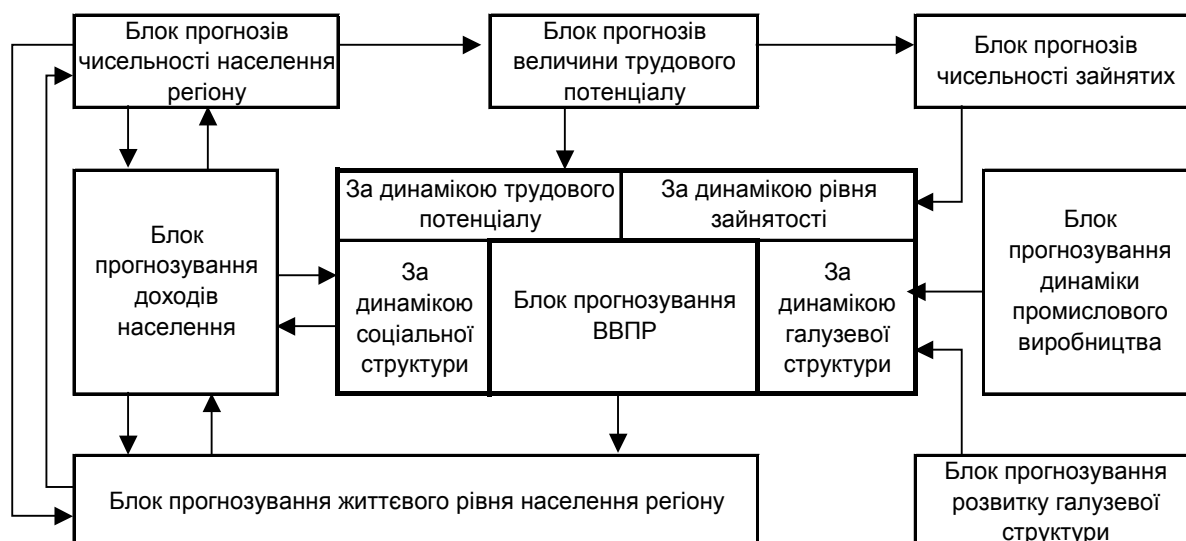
Блок прогнозів чисельності населення регіону

Блок прогнозів величини трудового потенціалу

Блок прогнозів чисельності зайнятих

Блок прогнозування доходів населення

За динамікою трудового потенціалу

За динамікою рівня зайнятості

За динамікою соціальної структури

Блок прогнозування ВВПР

За динамікою галузевої структури

Блок прогнозування динаміки промислового виробництва

Блок прогнозування життєвого рівня населення регіону

Блок прогнозування розвитку галузевої структури